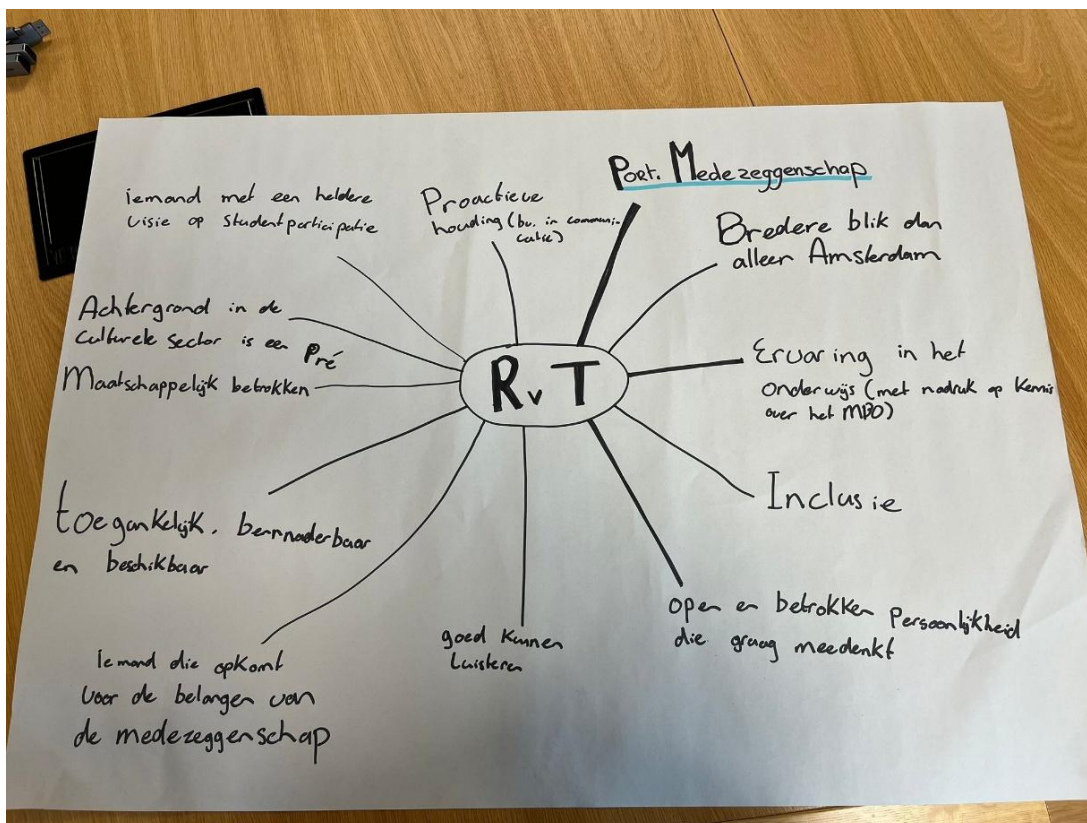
RvT

iemand met een heldere visie op Studentparticipatie

Proactieve houding (bv. in communicatie)

Poet. Medezeggenschap

Bredere blik dan alleen Amsterdam

Achtergrond in de culturele sector is een Pré

Maatschappelijk betrokken

Ervaring in het onderwijs (met nadruk op kennis over het MBO)

Inclusie

toegankelijk, benaderbaar en beschikbaar

Iemand die opkomt voor de belangen van de medezeggenschap

goed kunnen luisteren

open en betrokken Persoonlijkheid die graag meedenkt